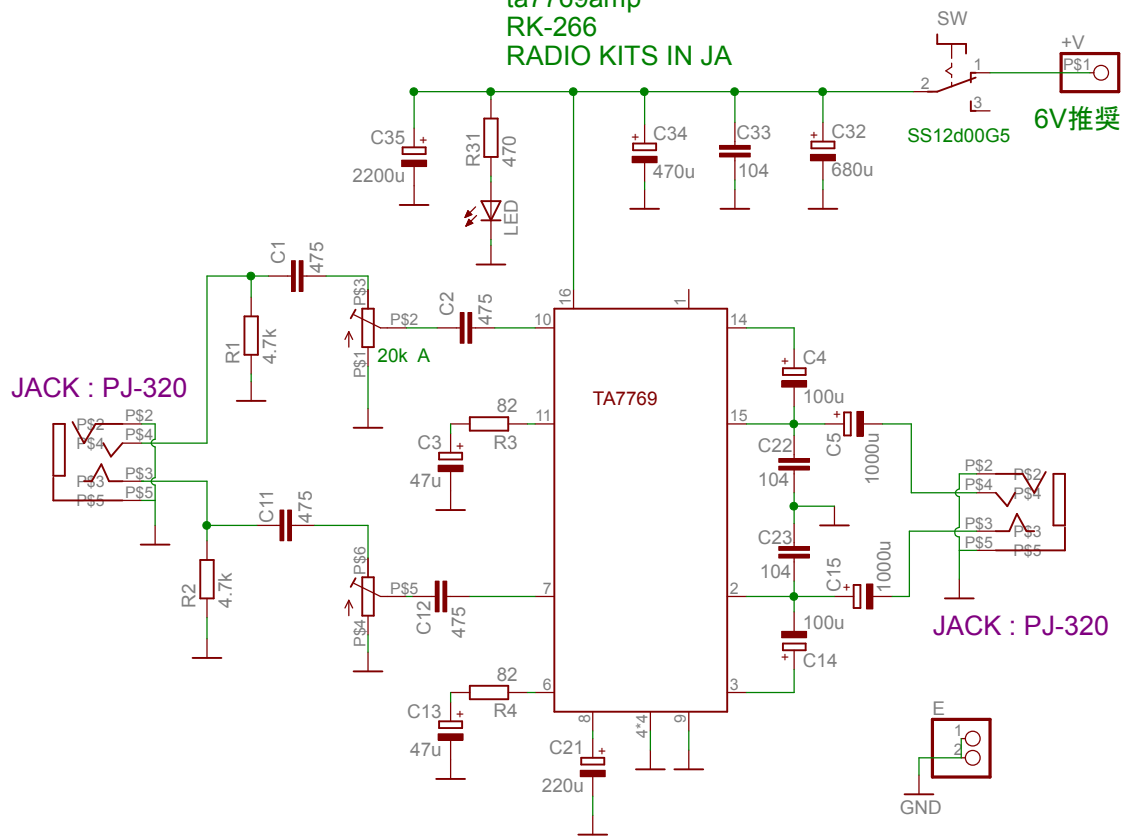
ta7769amp
RK-266
RADIO KITS IN JA

SW
2
1
3
SS12d00G5
+V
P$1
6V推奨

C35
2200u
R31
470
LED
C34
470u
C33
104
C32
680u

C1
475
R1
4.7k
P$3
P$2
P$1
20k A
C2
475
16
1
10
14
TA7769
C4
100u
15
11
82
R3
C3
47u
C22
104
C5
1000u
C23
104
C15
1000u
2
100u
C14
3

JACK : PJ-320
P$2
P$4
P$3
P$5
P$2
P$4
P$3
P$5

C11
475
R2
4.7k
P$6
P$5
P$4
C12
475
7
82
R4
6
C13
47u
8
4*4
9
C21
220u

JACK : PJ-320
P$2
P$4
P$3
P$5
P$2
P$4
P$3
P$5

E
1
2
GND